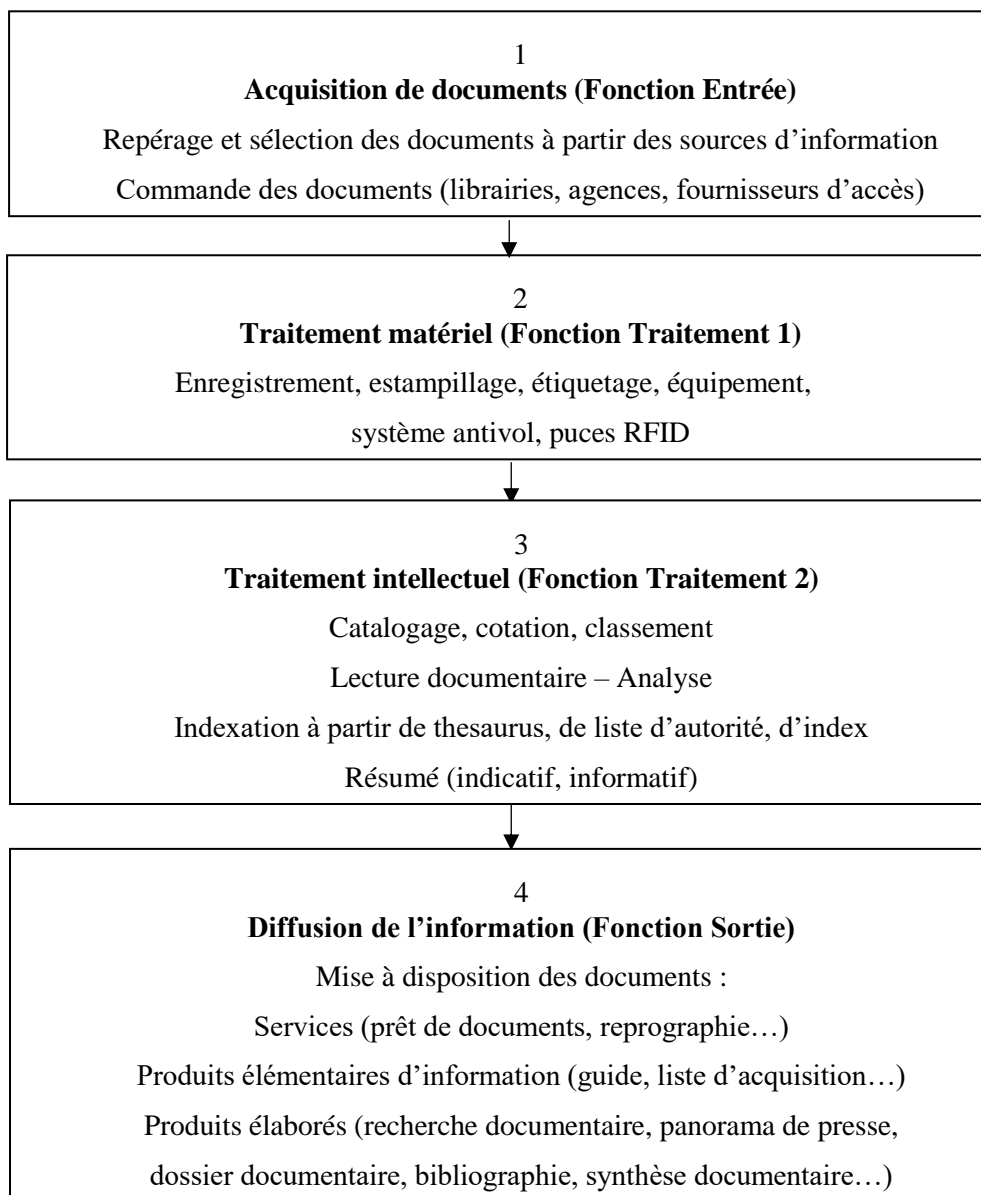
1
**Acquisition de documents (Fonction Entrée)**
Repérage et sélection des documents à partir des sources d'information
Commande des documents (librairies, agences, fournisseurs d'accès)

2
**Traitement matériel (Fonction Traitement 1)**
Enregistrement, estampillage, étiquetage, équipement, système antivol, puces RFID

3
**Traitement intellectuel (Fonction Traitement 2)**
Catalogage, cotation, classement
Lecture documentaire – Analyse
Indexation à partir de thesaurus, de liste d'autorité, d'index
Résumé (indicatif, informatif)

4
**Diffusion de l'information (Fonction Sortie)**
Mise à disposition des documents :
Services (prêt de documents, reprographie…)
Produits élémentaires d'information (guide, liste d'acquisition…)
Produits élaborés (recherche documentaire, panorama de presse, dossier documentaire, bibliographie, synthèse documentaire…)